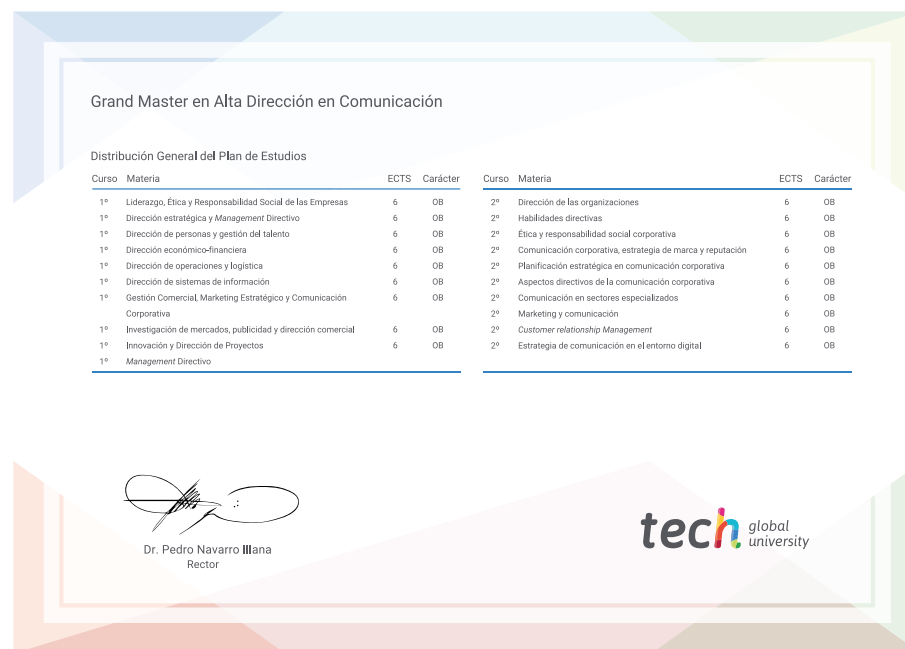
Grand Master en Alta Dirección en Comunicación

Distribución General del Plan de Estudios

| Curso | Materia | ECTS | Carácter |
|---|---|---|---|
| 1º | Liderazgo, Ética y Responsabilidad Social de las Empresas | 6 | OB |
| 1º | Dirección estratégica y *Management* Directivo | 6 | OB |
| 1º | Dirección de personas y gestión del talento | 6 | OB |
| 1º | Dirección económico-financiera | 6 | OB |
| 1º | Dirección de operaciones y logística | 6 | OB |
| 1º | Dirección de sistemas de información | 6 | OB |
| 1º | Gestión Comercial, Marketing Estratégico y Comunicación Corporativa | 6 | OB |
| 1º | Investigación de mercados, publicidad y dirección comercial | 6 | OB |
| 1º | Innovación y Dirección de Proyectos | 6 | OB |
| 1º | *Management* Directivo | | |

| Curso | Materia | ECTS | Carácter |
|---|---|---|---|
| 2º | Dirección de las organizaciones | 6 | OB |
| 2º | Habilidades directivas | 6 | OB |
| 2º | Ética y responsabilidad social corporativa | 6 | OB |
| 2º | Comunicación corporativa, estrategia de marca y reputación | 6 | OB |
| 2º | Planificación estratégica en comunicación corporativa | 6 | OB |
| 2º | Aspectos directivos de la comunicación corporativa | 6 | OB |
| 2º | Comunicación en sectores especializados | 6 | OB |
| 2º | Marketing y comunicación | 6 | OB |
| 2º | *Customer relationship Management* | 6 | OB |
| 2º | Estrategia de comunicación en el entorno digital | 6 | OB |

Dr. Pedro Navarro Illana
Rector

tech global university